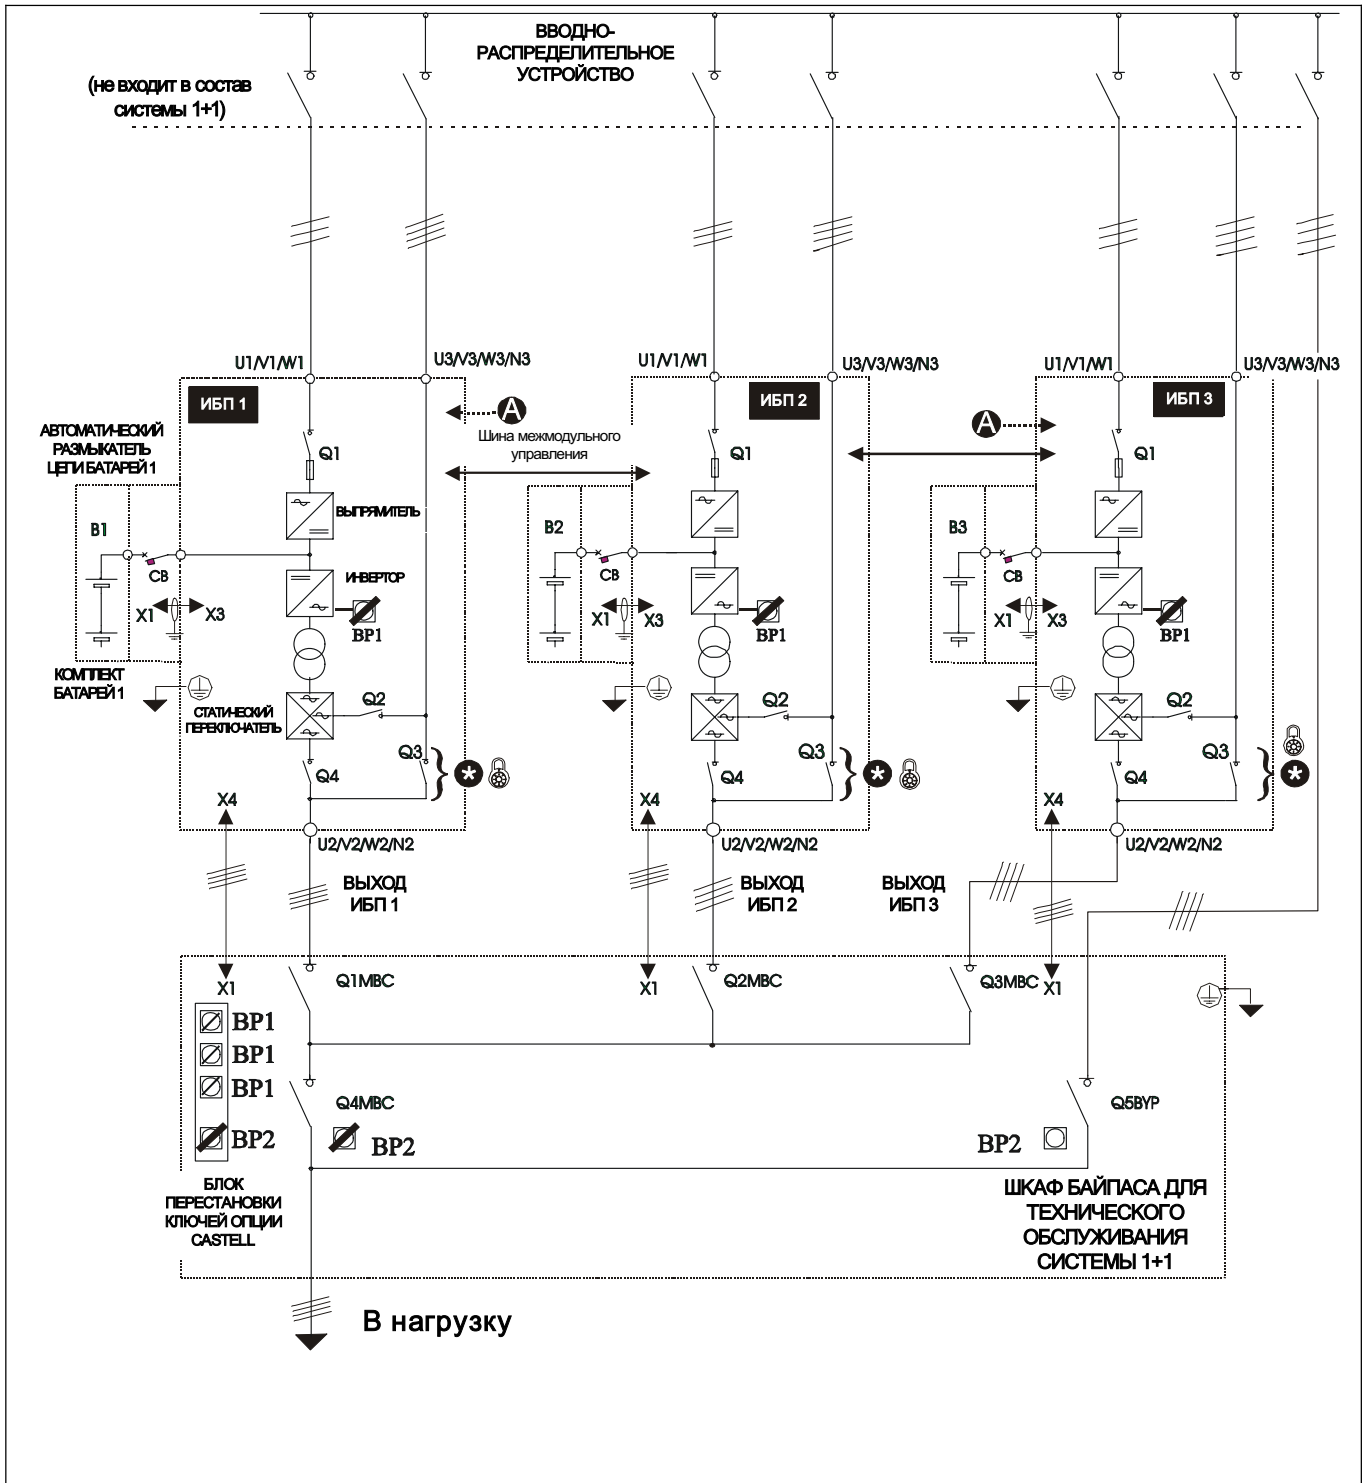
ВВОДНО-РАСПРЕДЕЛИТЕЛЬНОЕ УСТРОЙСТВО

(не входит в состав системы 1+1)

U1/V1/W1
U3/V3/W3/N3
U1/V1/W1
U3/V3/W3/N3
U1/V1/W1
U3/V3/W3/N3

ИБП 1
ИБП 2
ИБП 3

A
A

Шина межмодульного управления

АВТОМАТИЧЕСКИЙ РАЗМЫКАТЕЛЬ ЦЕПИ БАТАРЕЙ 1

Q1
Q1
Q1

ВЫПРЯМИТЕЛЬ
ИНВЕРТОР

B1
CB
X1
X3
BP1

B2
CB
X1
X3
BP1

B3
CB
X1
X3
BP1

КОМПЛЕКТ БАТАРЕЙ 1

СТАТИЧЕСКИЙ ПЕРЕКЛЮЧАТЕЛЬ

Q2
Q3
Q4
Q2
Q3
Q4
Q2
Q3
Q4

X4
X4
X4

U2/V2/W2/N2
U2/V2/W2/N2
U2/V2/W2/N2

ВЫХОД ИБП 1
ВЫХОД ИБП 2
ВЫХОД ИБП 3

X1
Q1MBC
X1
Q2MBC
Q3MBC
X1

BP1
BP1
BP1
BP2

Q4MBC
BP2
BP2
Q5BYP

БЛОК ПЕРЕСТАНОВКИ КЛЮЧЕЙ ОПЦИИ CASTELL

ШКАФ БАЙПАСА ДЛЯ ТЕХНИЧЕСКОГО ОБСЛУЖИВАНИЯ СИСТЕМЫ 1+1

В нагрузку